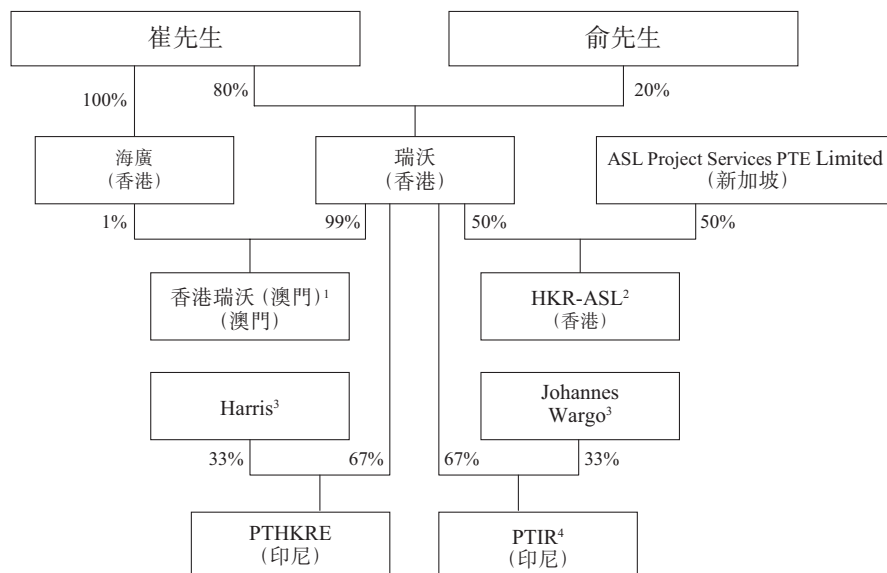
崔先生

俞先生

100%

80%

20%

海廣
（香港）

瑞沃
（香港）

ASL Project Services PTE Limited
（新加坡）

1%

99%

50%

50%

香港瑞沃（澳門）$^1$
（澳門）

HKR-ASL$^2$
（香港）

Harris$^3$

Johannes Wargo$^3$

33%

67%

67%

33%

PTHKRE
（印尼）

PTIR$^4$
（印尼）